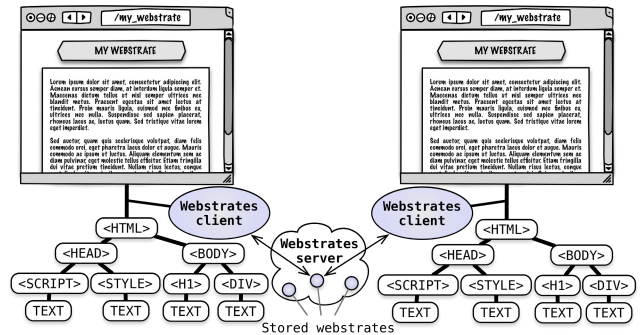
/my_webstrate

MY WEBSTRATE

Lorem ipsum dolor sit amet, consectetur adipiscing elit. Aenean cursus semper diam, at interdum ligula semper et. Maecenas dictum tellus et nisl semper ultrices nec blandit metus. Praesent egestas sit amet lectus at tincidunt. Proin mauris ligula, euismod nec finibus eu, ultrices nec nulla. Suspendisse sed sapien placerat, rhoncus lacus ac, luctus quam. Sed tristique vitae lorem eget imperdiet.

Sed auctor, quam quis scelerisque volutpat, diam felis commodo orci, eget pharetra lacus dolor et augue. Mauris commodo ac ipsum et luctus. Aliquam elementum sem ac diam pulvinar eget molestie tellus efficitur. Etiam fringilla dui vitae pretium tincidunt. Nullam risus lectus, congue

/my_webstrate

MY WEBSTRATE

Lorem ipsum dolor sit amet, consectetur adipiscing elit. Aenean cursus semper diam, at interdum ligula semper et. Maecenas dictum tellus et nisl semper ultrices nec blandit metus. Praesent egestas sit amet lectus at tincidunt. Proin mauris ligula, euismod nec finibus eu, ultrices nec nulla. Suspendisse sed sapien placerat, rhoncus lacus ac, luctus quam. Sed tristique vitae lorem eget imperdiet.

Sed auctor, quam quis scelerisque volutpat, diam felis commodo orci, eget pharetra lacus dolor et augue. Mauris commodo ac ipsum et luctus. Aliquam elementum sem ac diam pulvinar eget molestie tellus efficitur. Etiam fringilla dui vitae pretium tincidunt. Nullam risus lectus, congue

Webstrates client

Webstrates client

<HTML>
<HEAD>
<BODY>
<SCRIPT>
<STYLE>
<H1>
<DIV>
TEXT
TEXT
TEXT
TEXT

Webstrates server

<HTML>
<HEAD>
<BODY>
<SCRIPT>
<STYLE>
<H1>
<DIV>
TEXT
TEXT
TEXT
TEXT

Stored webstrates